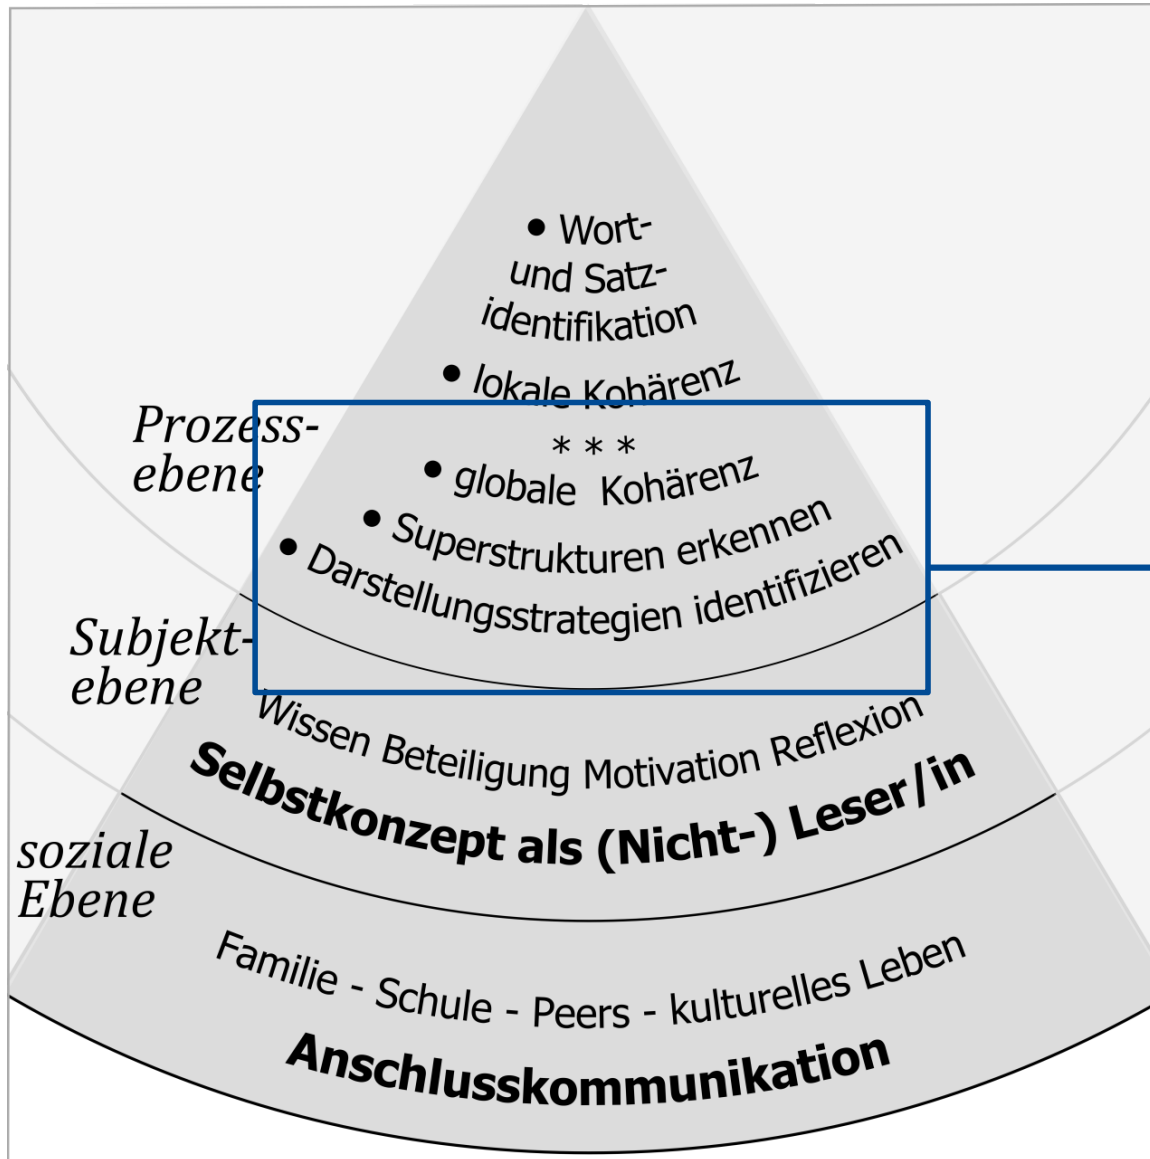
• Wort- und Satzidentifikation

• lokale Kohärenz

* * *

• globale Kohärenz

• Superstrukturen erkennen

• Darstellungsstrategien identifizieren

Prozessebene

Subjektebene

Wissen Beteiligung Motivation Reflexion

Selbstkonzept als (Nicht-) Leser/in

soziale Ebene

Familie - Schule - Peers - kulturelles Leben

Anschlusskommunikation